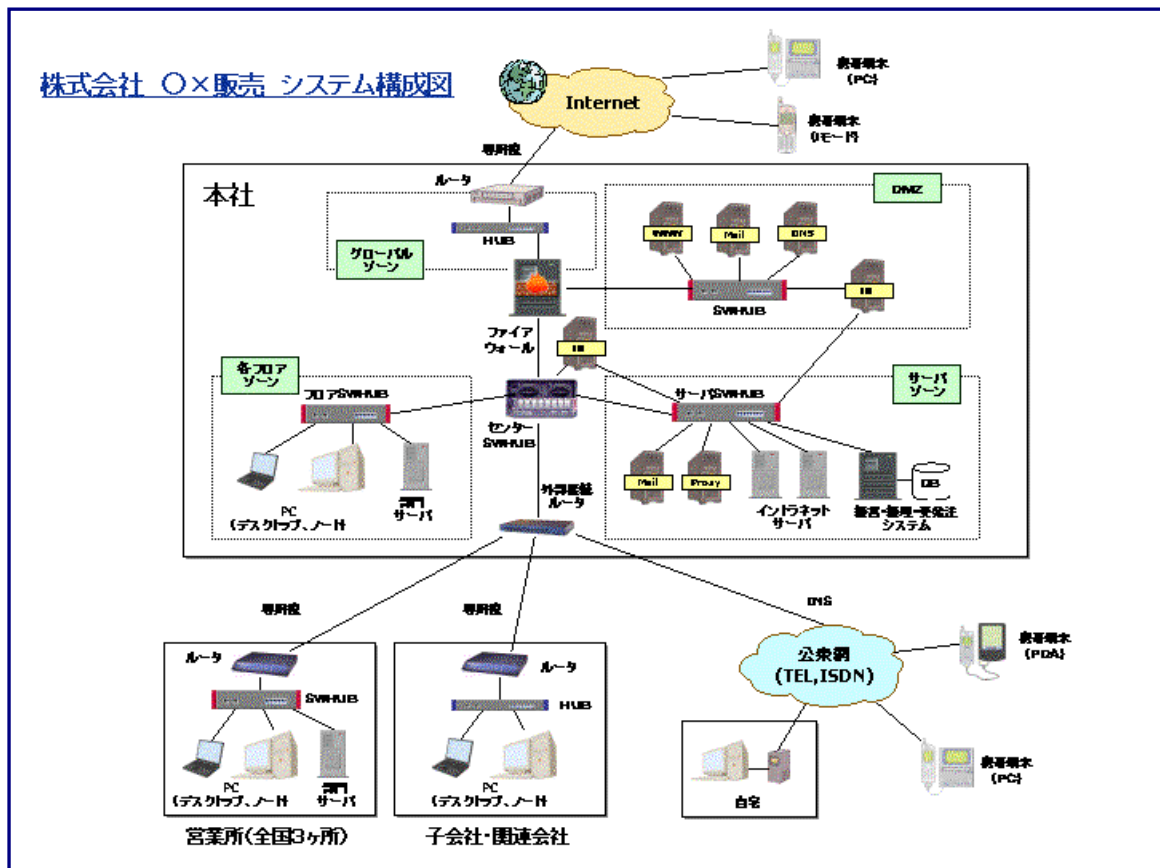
株式会社 ○×販売 システム構成図

Internet

携帯端末 (PC)

携帯端末 iモード

専用線

本社

ルータ

HUB

グローバル ゾーン

DMZ

WWW

Mail

DNS

SWHUB

IB

ファイア ウォール

IB

各フロア ゾーン

フロアSWHUB

センター SWHUB

サーバSWHUB

サーバ ゾーン

PC (デスクトップ、ノート)

部門 サーバ

外部接続 ルータ

Mail

Proxy

イントラネット サーバ

販売・管理・受発注 システム

DB

専用線

専用線

DNS

ルータ

SWHUB

ルータ

HUB

公衆網 (TEL,ISDN)

携帯端末 (PDA)

PC (デスクトップ、ノート)

部門 サーバ

PC (デスクトップ、ノート)

自宅

携帯端末 (PC)

営業所(全国3ヶ所)

子会社・関連会社